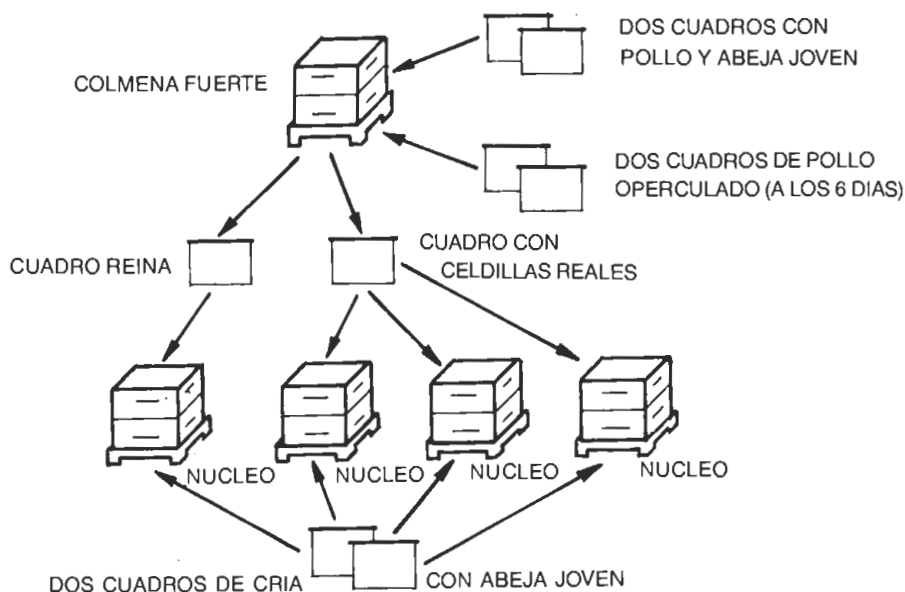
DOS CUADROS CON POLLO Y ABEJA JOVEN

COLMENA FUERTE

DOS CUADROS DE POLLO OPERCULADO (A LOS 6 DIAS)

CUADRO REINA

CUADRO CON CELDILLAS REALES

NUCLEO

NUCLEO

NUCLEO

NUCLEO

DOS CUADROS DE CRIA

CON ABEJA JOVEN